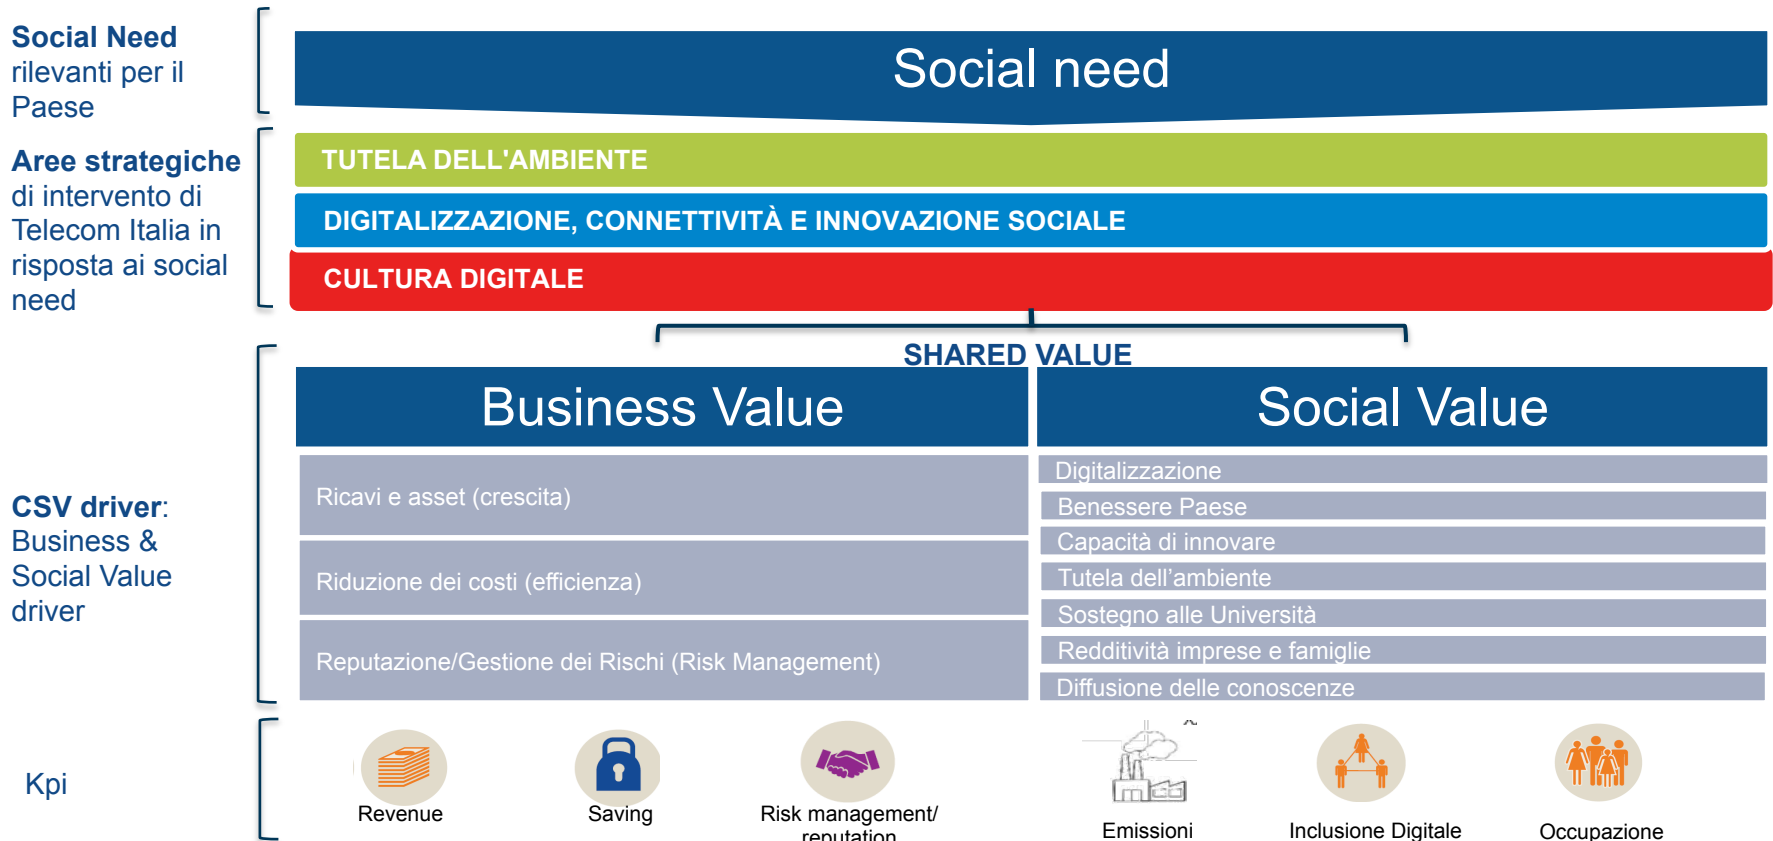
Social Need rilevanti per il Paese

Aree strategiche di intervento di Telecom Italia in risposta ai social need

CSV driver: Business & Social Value driver

Kpi

Social need

TUTELA DELL'AMBIENTE

DIGITALIZZAZIONE, CONNETTIVITÀ E INNOVAZIONE SOCIALE

CULTURA DIGITALE

SHARED VALUE

Business Value

Ricavi e asset (crescita)

Riduzione dei costi (efficienza)

Reputazione/Gestione dei Rischi (Risk Management)

Social Value

Digitalizzazione

Benessere Paese

Capacità di innovare

Tutela dell'ambiente

Sostegno alle Università

Redditività imprese e famiglie

Diffusione delle conoscenze

Revenue

Saving

Risk management/ reputation

Emissioni

Inclusione Digitale

Occupazione